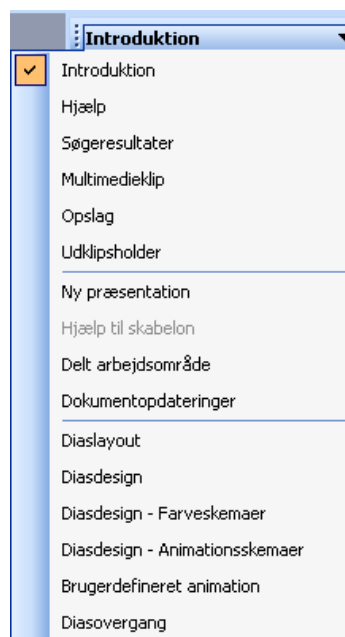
Introduktion

Introduktion
Hjælp
Søgeresultater
Multimedieklip
Opslag
Udklipsholder

Ny præsentation
Hjælp til skabelon
Delt arbejdsområde
Dokumentopdateringer

Diaslayout
Diasdesign
Diasdesign - Farveskemaer
Diasdesign - Animationsskemaer
Brugerdefineret animation
Diasovergang